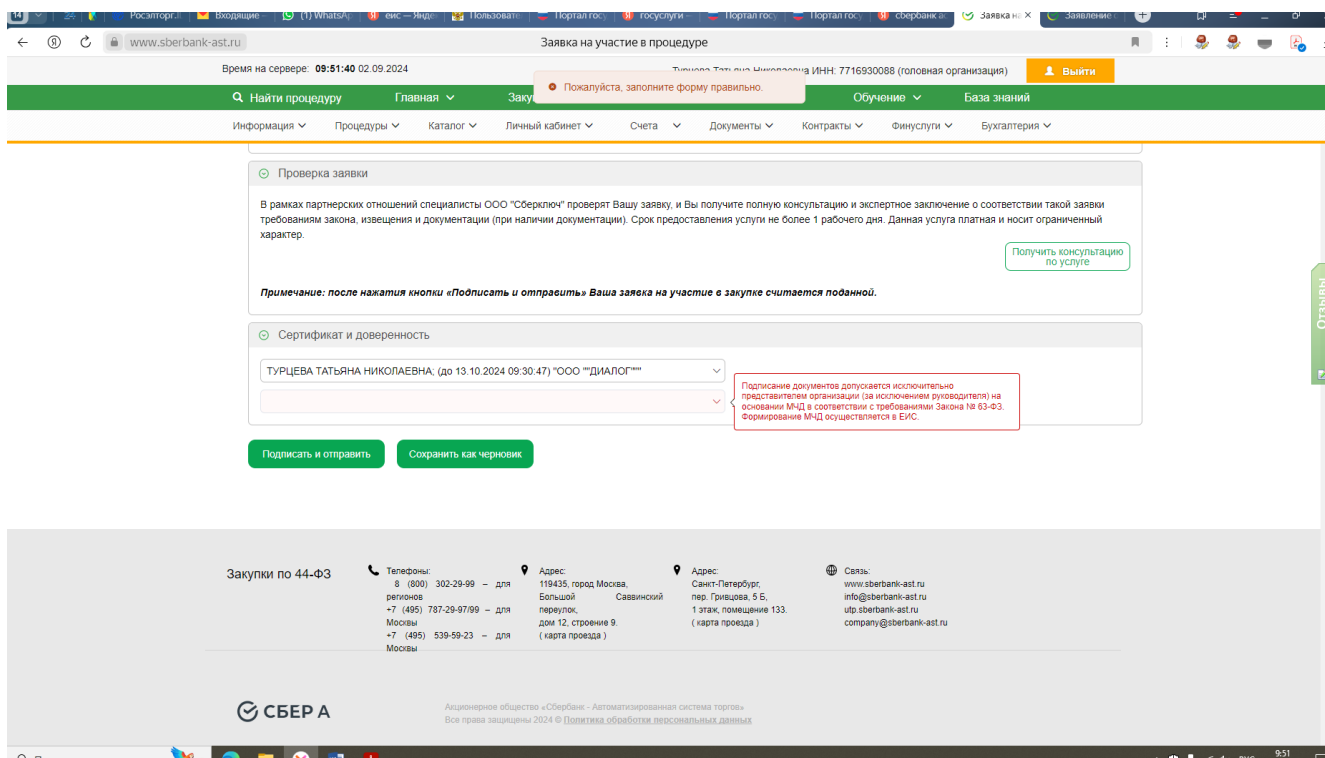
14 Росэлторг. Входящие (1) WhatsApp еис — Яндекс Пользовате Портал госу госуслуги Портал госу Портал госу сбербанк ас Заявка на × Заявление

www.sberbank-ast.ru Заявка на участие в процедуре

Время на сервере: 09:51:40 02.09.2024

Турцева Татьяна Николаевна ИНН: 7716930088 (головная организация) Выйти

Пожалуйста, заполните форму правильно.

Найти процедуру Главная Заку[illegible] Обучение База знаний

Информация Процедуры Каталог Личный кабинет Счета Документы Контракты Финуслуги Бухгалтерия

Проверка заявки

В рамках партнерских отношений специалисты ООО "Сберключ" проверят Вашу заявку, и Вы получите полную консультацию и экспертное заключение о соответствии такой заявки требованиям закона, извещения и документации (при наличии документации). Срок предоставления услуги не более 1 рабочего дня. Данная услуга платная и носит ограниченный характер.

Получить консультацию по услуге

Примечание: после нажатия кнопки «Подписать и отправить» Ваша заявка на участие в закупке считается поданной.

Сертификат и доверенность

ТУРЦЕВА ТАТЬЯНА НИКОЛАЕВНА; (до 13.10.2024 09:30:47) "ООО ""ДИАЛОГ"""

Подписание документов допускается исключительно представителем организации (за исключением руководителя) на основании МЧД в соответствии с требованиями Закона № 63-ФЗ. Формирование МЧД осуществляется в ЕИС.

Подписать и отправить Сохранить как черновик

Отзывы

Закупки по 44-ФЗ

Телефоны:
8 (800) 302-29-99 – для регионов
+7 (495) 787-29-97/99 – для Москвы
+7 (495) 539-59-23 – для Москвы

Адрес:
119435, город Москва, Большой Саввинский переулок, дом 12, строение 9.
( карта проезда )

Адрес:
Санкт-Петербург, пер. Гривцова, 5 Б, 1 этаж, помещение 133.
( карта проезда )

Связь:
www.sberbank-ast.ru
info@sberbank-ast.ru
utp.sberbank-ast.ru
company@sberbank-ast.ru

СБЕР А

Акционерное общество «Сбербанк - Автоматизированная система торгов»
Все права защищены 2024 © Политика обработки персональных данных

9:51